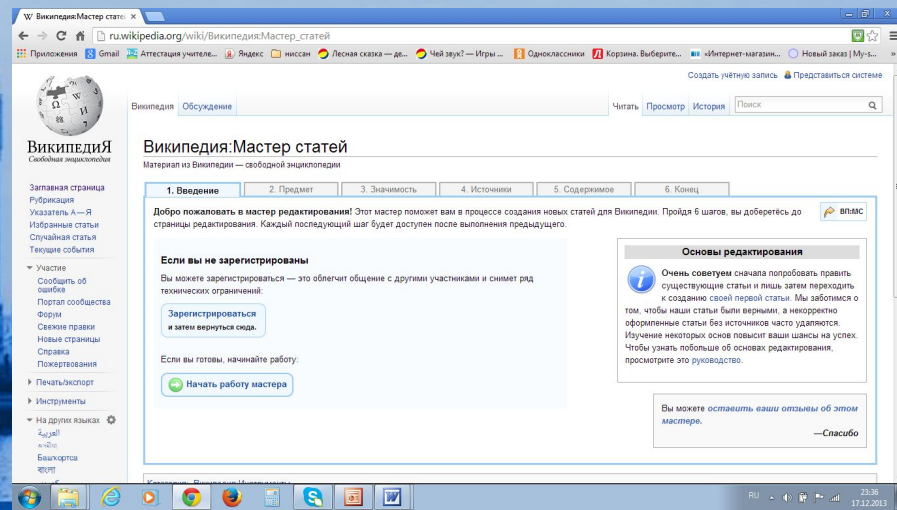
Википедия:Мастер стате ×

ru.wikipedia.org/wiki/Википедия:Мастер_статей

Приложения Gmail Аттестация учителе... Яндекс ниссан Лесная сказка — де... Чей звук? — Игры ... Одноклассники Корзина. Выберите... «Интернет-магазин... Новый заказ | My-s...

Создать учётную запись Представиться системе

ВикипедиЯ
Свободная энциклопедия

Википедия Обсуждение

Читать Просмотр История Поиск

Википедия:Мастер статей

Материал из Википедии — свободной энциклопедии

1. Введение | 2. Предмет | 3. Значимость | 4. Источники | 5. Содержимое | 6. Конец

Добро пожаловать в мастер редактирования! Этот мастер поможет вам в процессе создания новых статей для Википедии. Пройдя 6 шагов, вы доберётесь до страницы редактирования. Каждый последующий шаг будет доступен после выполнения предыдущего.

ВП:МС

Если вы не зарегистрированы

Вы можете зарегистрироваться — это облегчит общение с другими участниками и снимет ряд технических ограничений:

Зарегистрироваться
и затем вернуться сюда.

Если вы готовы, начинайте работу:

Начать работу мастера

Основы редактирования

Очень советуем сначала попробовать править существующие статьи и лишь затем переходить к созданию своей первой статьи. Мы заботимся о том, чтобы наши статьи были верными, а некорректно оформленные статьи без источников часто удаляются. Изучение некоторых основ повысит ваши шансы на успех. Чтобы узнать побольше об основах редактирования, просмотрите это руководство.

Вы можете оставить ваши отзывы об этом мастере.
—Спасибо

Заглавная страница
Рубрикация
Указатель А — Я
Избранные статьи
Случайная статья
Текущие события

Участие
Сообщить об ошибке
Портал сообщества
Форум
Свежие правки
Новые страницы
Справка
Пожертвования

Печать/экспорт

Инструменты

На других языках
العربية
Башҡортса
বাংলা

RU 23:36 17.12.2013